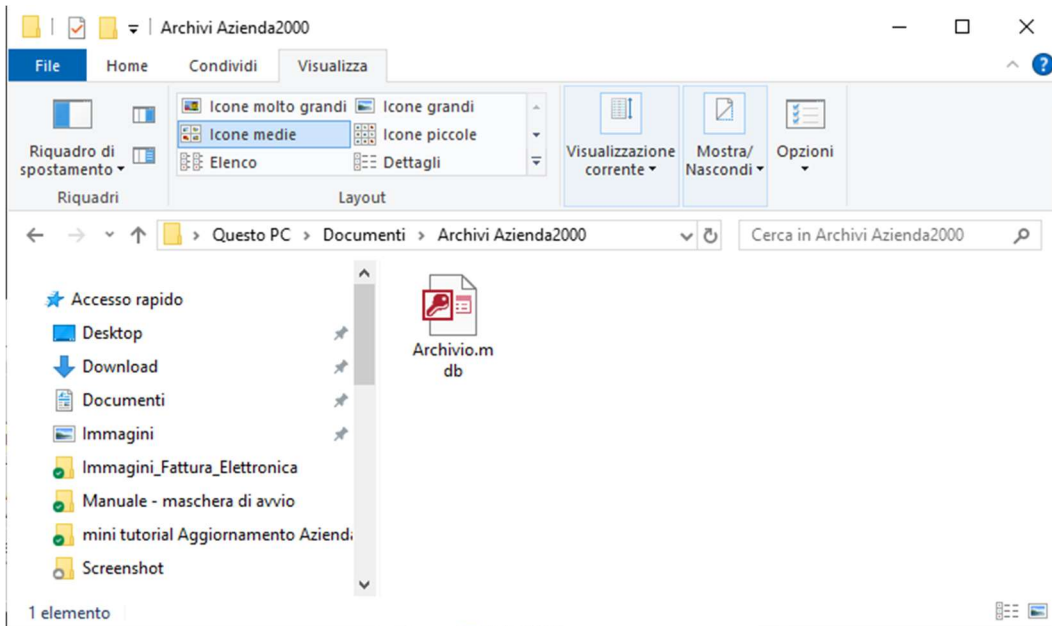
Archivi Azienda2000

File
Home
Condividi
Visualizza

Riquadro di spostamento
Riquadri

Icone molto grandi
Icone grandi
Icone medie
Icone piccole
Elenco
Dettagli
Layout

Visualizzazione corrente
Mostra/ Nascondi
Opzioni

Questo PC > Documenti > Archivi Azienda2000

Cerca in Archivi Azienda2000

Accesso rapido
Desktop
Download
Documenti
Immagini
Immagini_Fattura_Elettronica
Manuale - maschera di avvio
mini tutorial Aggiornamento Azienda
Screenshot

Archivio.mdb

1 elemento